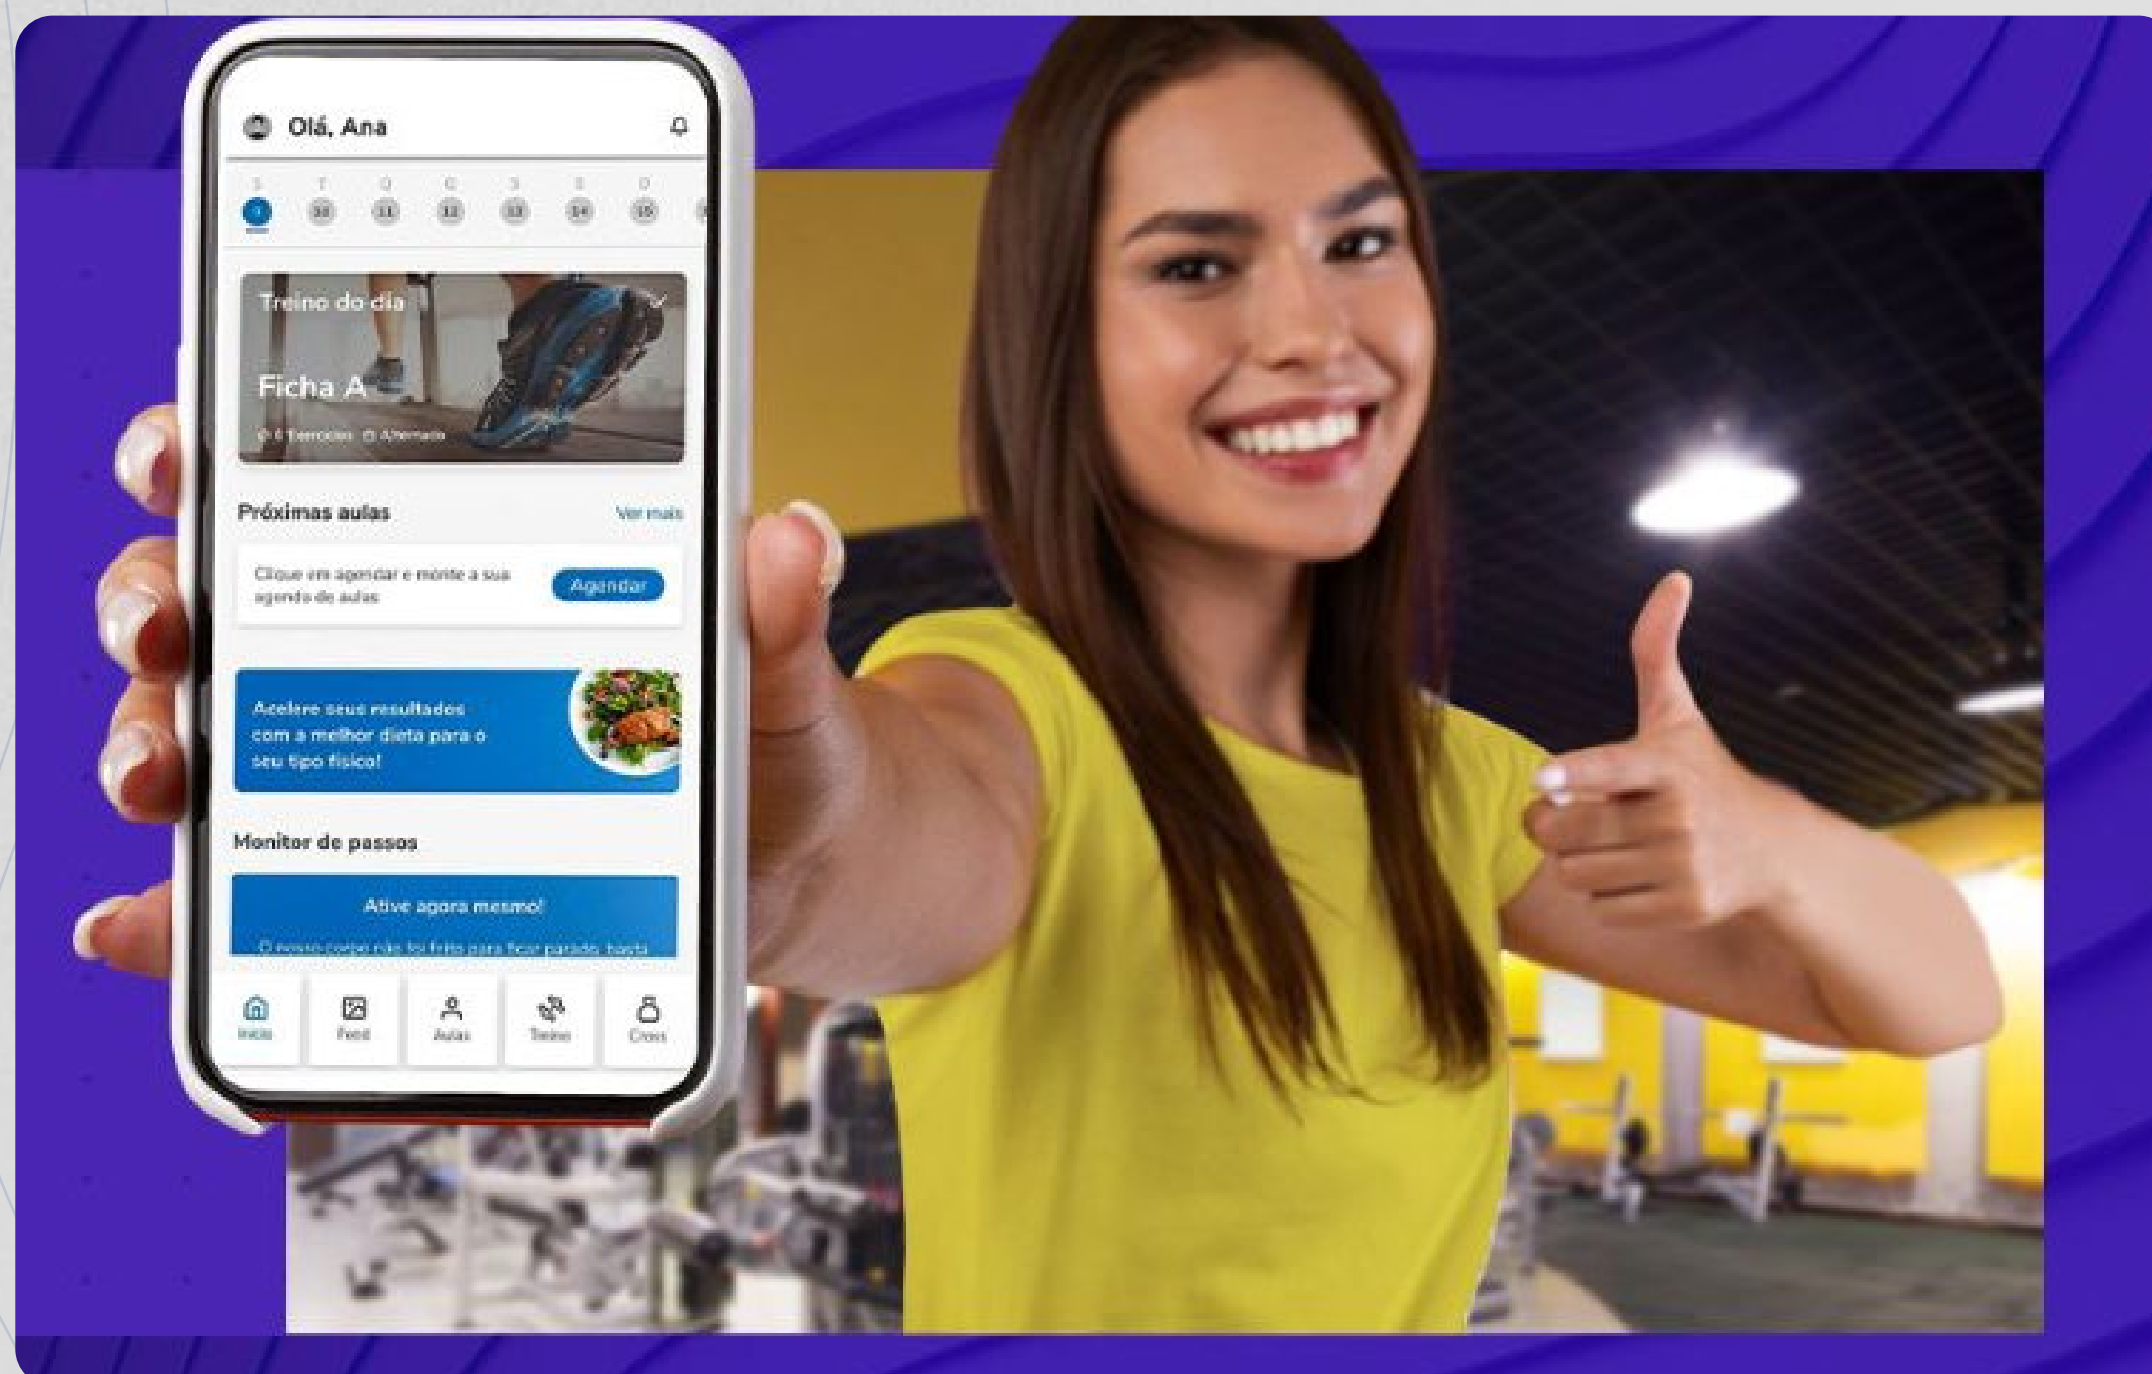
Olá, Ana

S T Q Q S S D
9 10 11 12 13 14 15

Treino do dia

Ficha A

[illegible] Exercícios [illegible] Alternado

Próximas aulas

Ver mais

Clique em agendar e monte a sua agenda de aulas

Agendar

Acelere seus resultados com a melhor dieta para o seu tipo físico!

Monitor de passos

Ative agora mesmo!

O nosso corpo não foi feito para ficar parado, basta

Início
Feed
Aulas
Treino
Cross